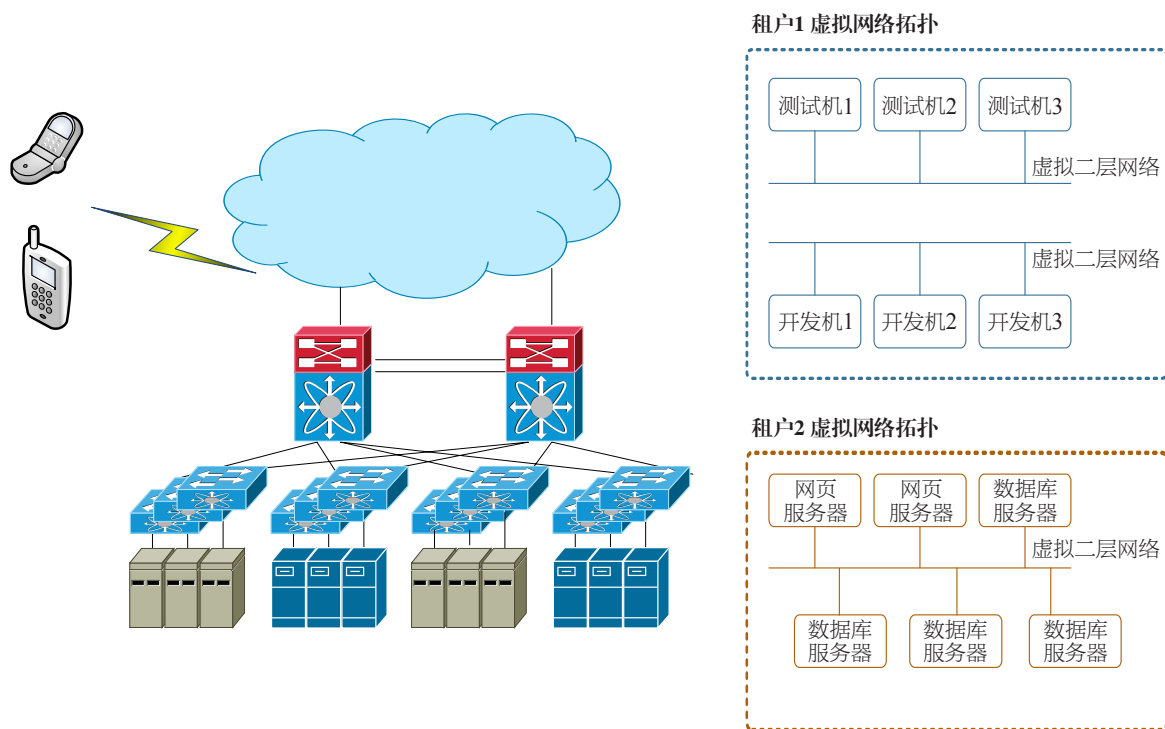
租户1 虚拟网络拓扑

测试机1 测试机2 测试机3

虚拟二层网络

虚拟二层网络

开发机1 开发机2 开发机3

租户2 虚拟网络拓扑

网页服务器 网页服务器 数据库服务器

虚拟二层网络

数据库服务器 数据库服务器 数据库服务器